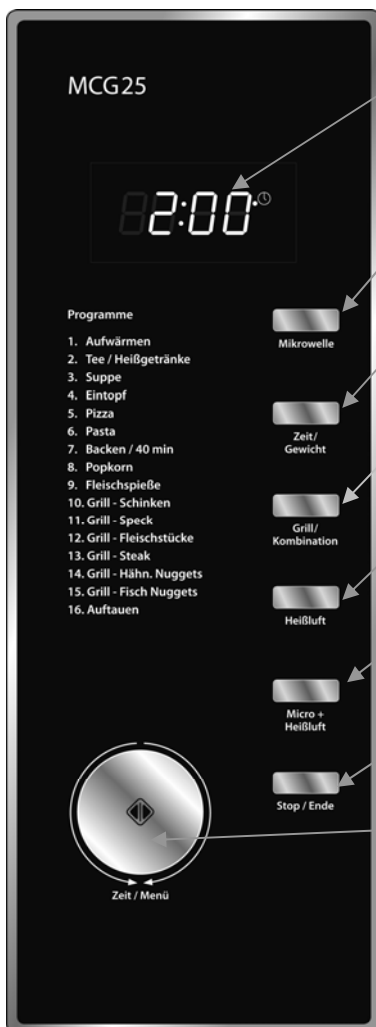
MCG25

2:00

Programme
1. Aufwärmen
2. Tee / Heißgetränke
3. Suppe
4. Eintopf
5. Pizza
6. Pasta
7. Backen / 40 min
8. Popkorn
9. Fleischspieße
10. Grill - Schinken
11. Grill - Speck
12. Grill - Fleischstücke
13. Grill - Steak
14. Grill - Hähn. Nuggets
15. Grill - Fisch Nuggets
16. Auftauen

Mikrowelle

Zeit/ Gewicht

Grill/ Kombination

Heißluft

Micro + Heißluft

Stop / Ende

Zeit / Menü